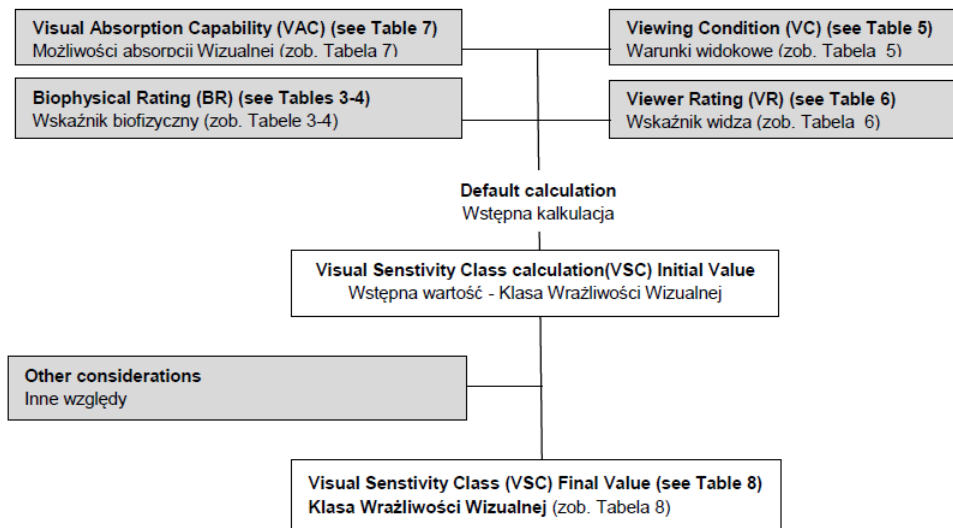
Visual Absorption Capability (VAC) (see Table 7)
Możliwości absorpcji Wizualnej (zob. Tabela 7)

Viewing Condition (VC) (see Table 5)
Warunki widokowe (zob. Tabela 5)

Biophysical Rating (BR) (see Tables 3-4)
Wskaźnik biofizyczny (zob. Tabele 3-4)

Viewer Rating (VR) (see Table 6)
Wskaźnik widza (zob. Tabela 6)

Default calculation
Wstępna kalkulacja

Visual Senstivity Class calculation(VSC) Initial Value
Wstępna wartość - Klasa Wrażliwości Wizualnej

Other considerations
Inne względy

Visual Senstivity Class (VSC) Final Value (see Table 8)
Klasa Wrażliwości Wizualnej (zob. Tabela 8)